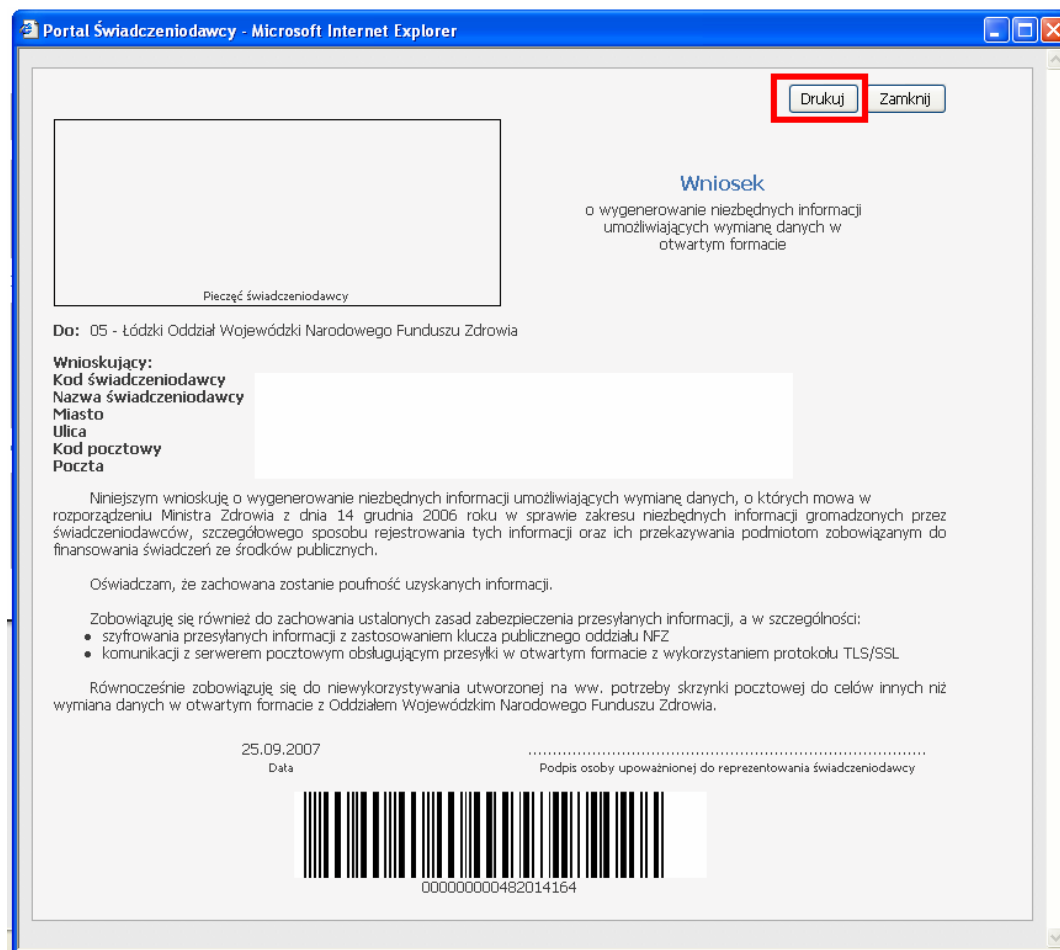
Portal Świadczeniodawcy - Microsoft Internet Explorer

Drukuj Zamknij

Pieczęć świadczeniodawcy

Wniosek
o wygenerowanie niezbędnych informacji umożliwiających wymianę danych w otwartym formacie

Do: 05 - Łódzki Oddział Wojewódzki Narodowego Funduszu Zdrowia

Wnioskujący:
Kod świadczeniodawcy
Nazwa świadczeniodawcy
Miasto
Ulica
Kod pocztowy
Poczta

Niniejszym wnioskuję o wygenerowanie niezbędnych informacji umożliwiających wymianę danych, o których mowa w rozporządzeniu Ministra Zdrowia z dnia 14 grudnia 2006 roku w sprawie zakresu niezbędnych informacji gromadzonych przez świadczeniodawców, szczegółowego sposobu rejestrowania tych informacji oraz ich przekazywania podmiotom zobowiązanym do finansowania świadczeń ze środków publicznych.

Oświadczam, że zachowana zostanie poufność uzyskanych informacji.

Zobowiązuję się również do zachowania ustalonych zasad zabezpieczenia przesyłanych informacji, a w szczególności:
• szyfrowania przesyłanych informacji z zastosowaniem klucza publicznego oddziału NFZ
• komunikacji z serwerem pocztowym obsługującym przesyłki w otwartym formacie z wykorzystaniem protokołu TLS/SSL

Równocześnie zobowiązuję się do niewykorzystywania utworzonej na ww. potrzeby skrzynki pocztowej do celów innych niż wymiana danych w otwartym formacie z Oddziałem Wojewódzkim Narodowego Funduszu Zdrowia.

25.09.2007
Data

..........................................................................................
Podpis osoby upoważnionej do reprezentowania świadczeniodawcy

000000000482014164